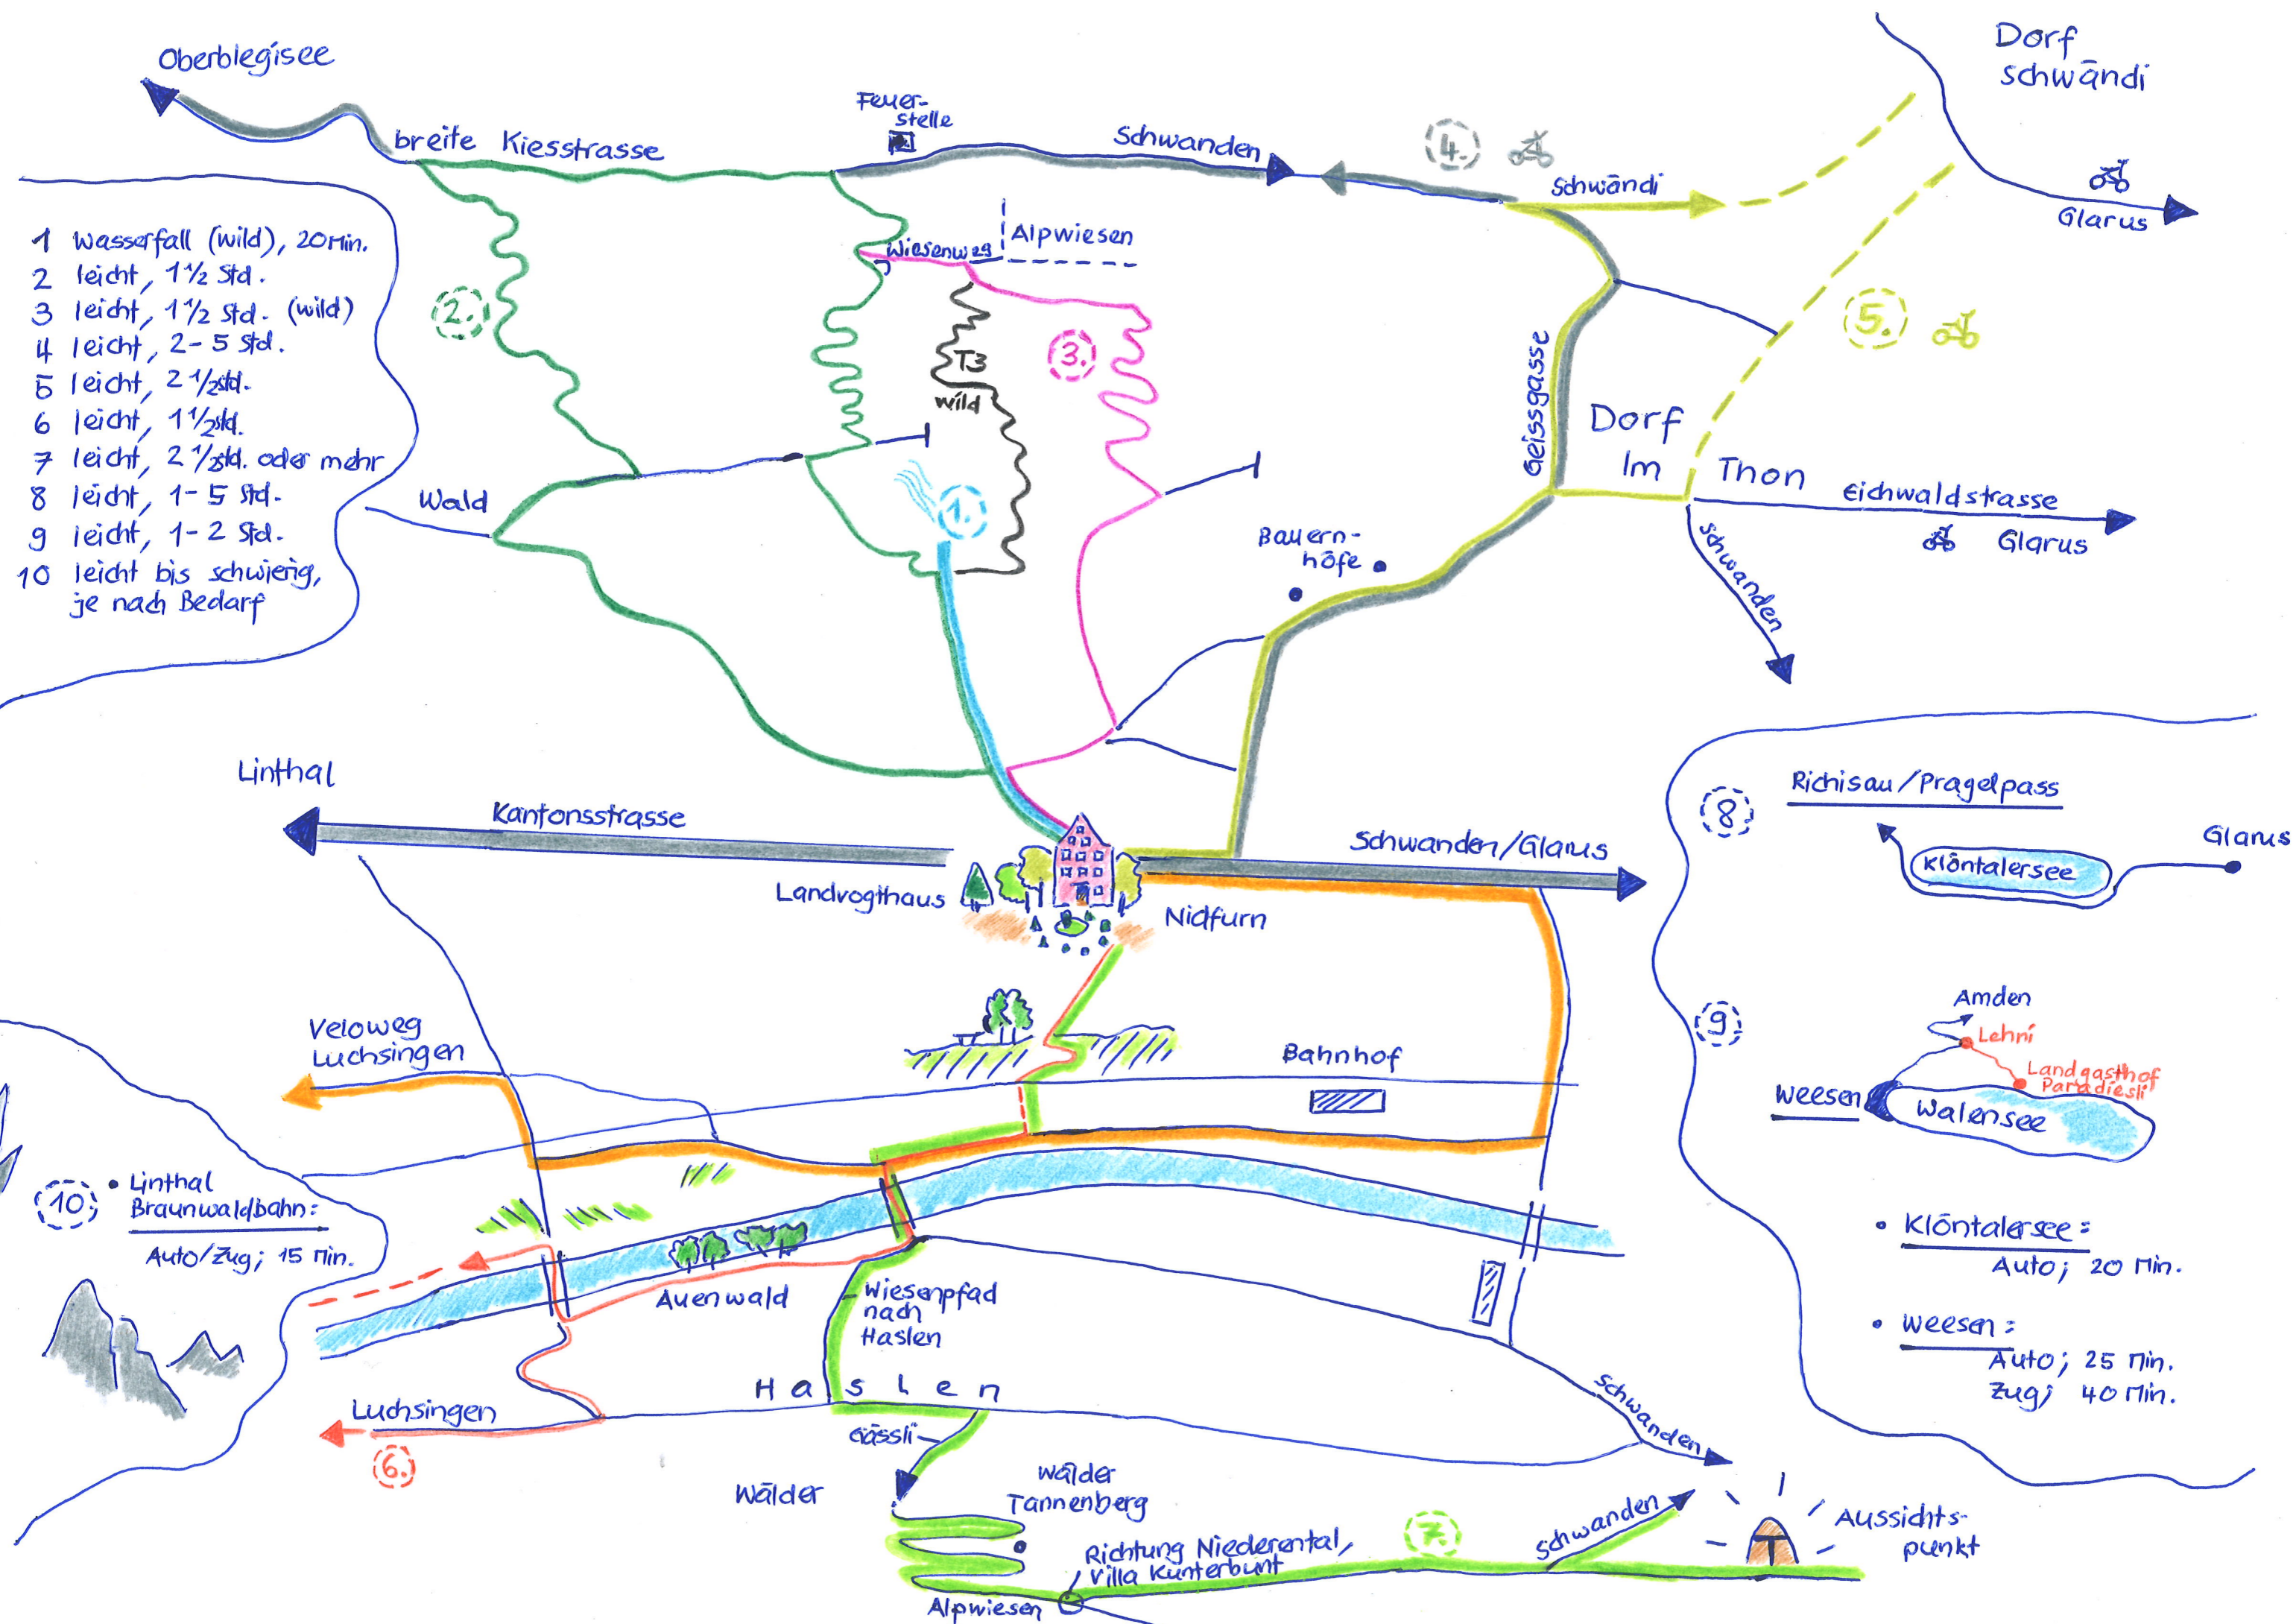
Oberblegisee

breite Kiesstrasse

Feuer-stelle

Schwanden

4.

Schwändi

Dorf Schwändi

Glarus

1 Wasserfall (wild), 20Min.
2 leicht, 1½ Std.
3 leicht, 1½ Std. (wild)
4 leicht, 2-5 Std.
5 leicht, 2½Std.
6 leicht, 1½Std.
7 leicht, 2½Std. oder mehr
8 leicht, 1-5 Std.
9 leicht, 1-2 Std.
10 leicht bis schwierig, je nach Bedarf

2.

Wiesenweg

Alpwiesen

T3

wild

3.

5.

Geissgasse

Dorf Im Thon

Eichwaldstrasse

Glarus

Wald

1.

Bauern-höfe

Schwanden

Linthal

Kantonsstrasse

Schwanden/Glarus

Landvogthaus

Nidfurn

8

Richisau/Pragelpass

Glarus

Klöntalersee

Veloweg Luchsingen

Bahnhof

9

Amden

Lehni

Landgasthof Paradiesli

Weesen

Walensee

10

• Linthal Braunwaldbahn:

Auto/Zug; 15 Min.

Auenwald

Wiesenpfad nach Haslen

• Klöntalersee:

Auto; 20 Min.

• Weesen:

Auto; 25 Min.
Zug; 40 Min.

Haslen

Luchsingen

6.

Gässli

Schwanden

Wälder

Wälder Tannenberg

7.

Richtung Niederental, Villa Kunterbunt

Schwanden

Aussichts-punkt

Alpwiesen